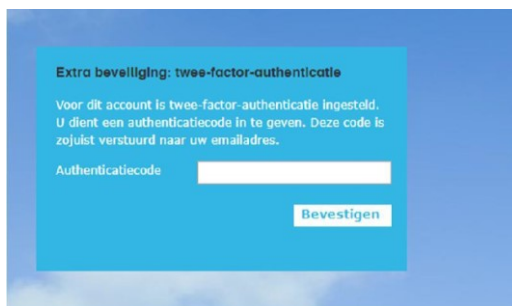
Extra beveiliging: twee-factor-authenticatie

Voor dit account is twee-factor-authenticatie ingesteld. U dient een authenticatiecode in te geven. Deze code is zojuist verstuurd naar uw emailadres.

Authenticatiecode

Bevestigen